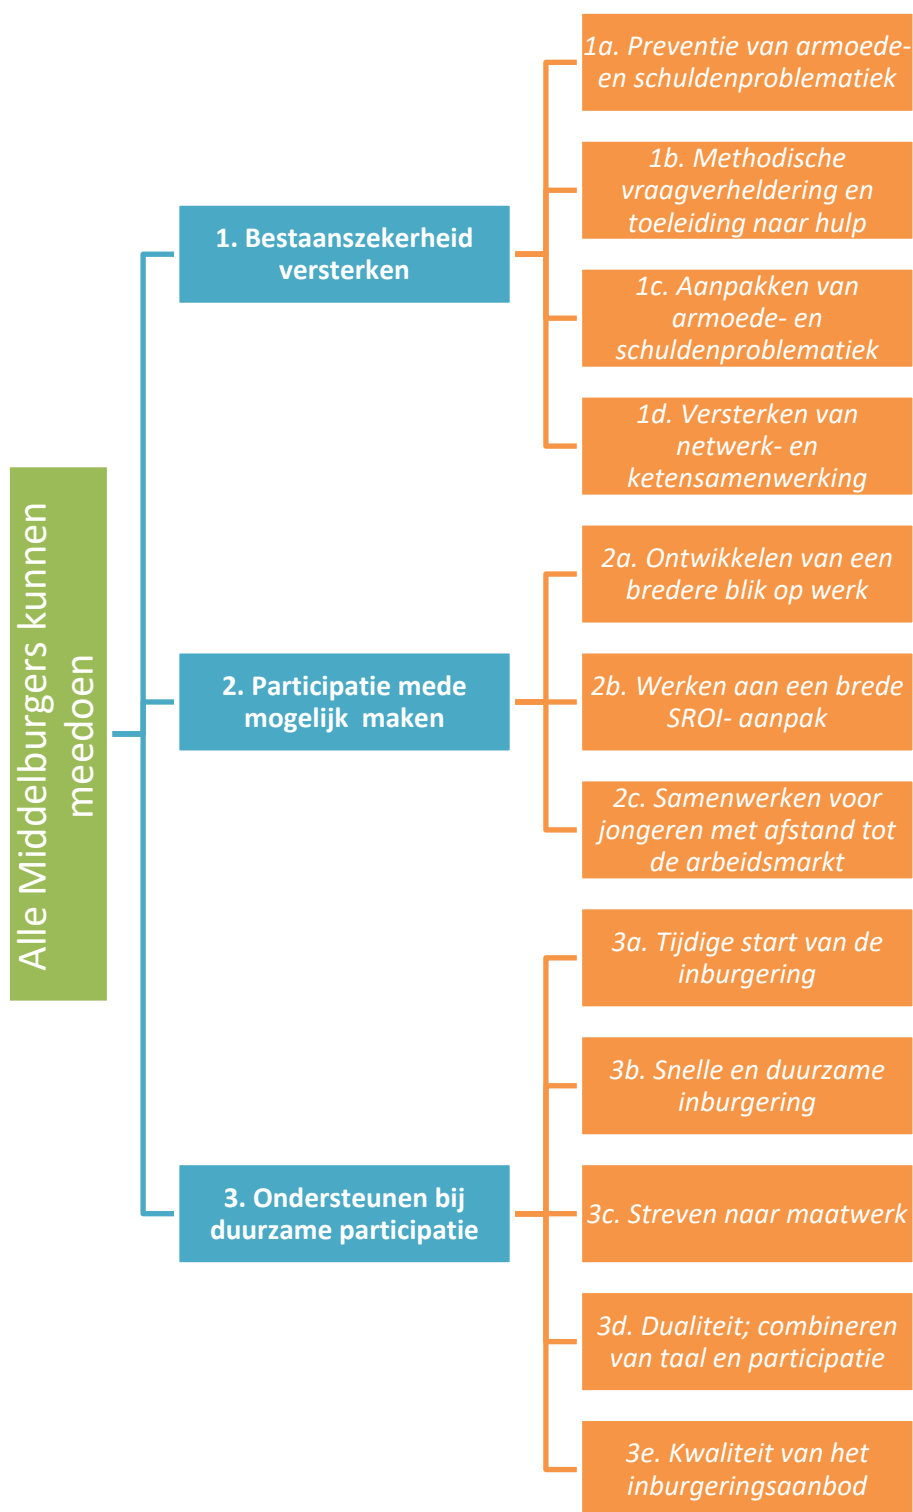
Alle Middelburgers kunnen meedoen

1. Bestaanszekerheid versterken

1a. Preventie van armoede- en schuldenproblematiek

1b. Methodische vraagverheldering en toeleiding naar hulp

1c. Aanpakken van armoede- en schuldenproblematiek

1d. Versterken van netwerk- en ketensamenwerking

2. Participatie mede mogelijk maken

2a. Ontwikkelen van een bredere blik op werk

2b. Werken aan een brede SROI- aanpak

2c. Samenwerken voor jongeren met afstand tot de arbeidsmarkt

3. Ondersteunen bij duurzame participatie

3a. Tijdige start van de inburgering

3b. Snelle en duurzame inburgering

3c. Streven naar maatwerk

3d. Dualiteit; combineren van taal en participatie

3e. Kwaliteit van het inburgeringsaanbod